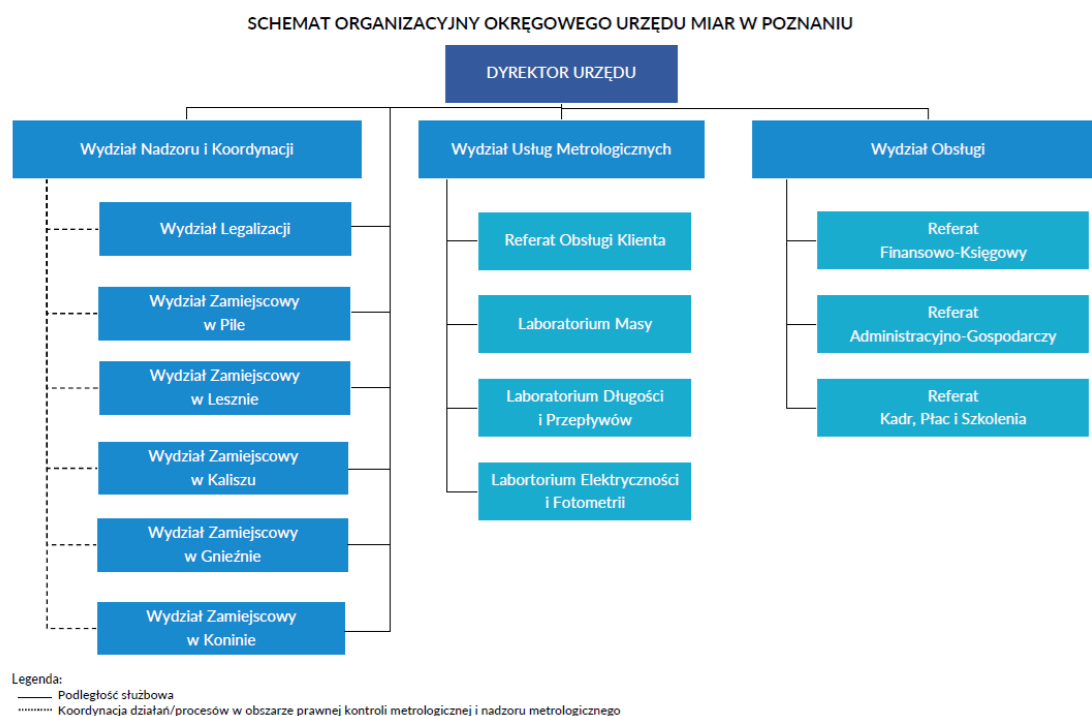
SCHEMAT ORGANIZACYJNY OKRĘGOWEGO URZĘDU MIAR W POZNANIU

DYREKTOR URZĘDU

Wydział Nadzoru i Koordynacji

Wydział Legalizacji

Wydział Zamiejscowy w Pile

Wydział Zamiejscowy w Lesznie

Wydział Zamiejscowy w Kaliszu

Wydział Zamiejscowy w Gnieźnie

Wydział Zamiejscowy w Koninie

Wydział Usług Metrologicznych

Referat Obsługi Klienta

Laboratorium Masy

Laboratorium Długości i Przepływów

Labortorium Elektryczności i Fotometrii

Wydział Obsługi

Referat Finansowo-Księgowy

Referat Administracyjno-Gospodarczy

Referat Kadr, Płac i Szkolenia

Legenda:
Podległość służbowa
Koordynacja działań/procesów w obszarze prawnej kontroli metrologicznej i nadzoru metrologicznego